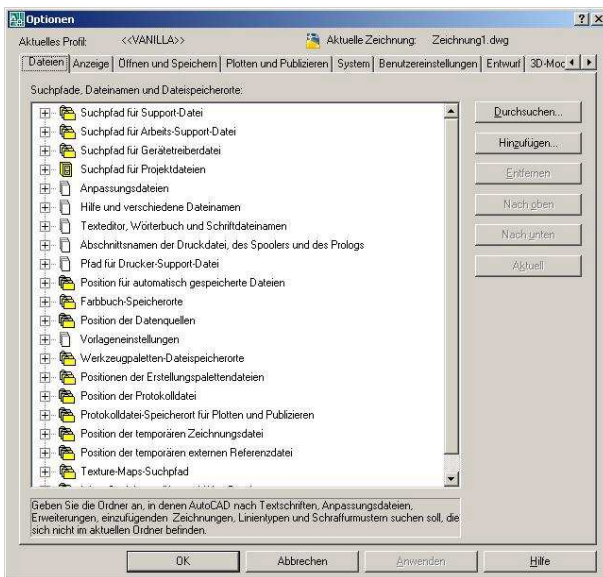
Optionen

?  X

Aktuelles Profil: <<VANILLA>>

Aktuelle Zeichnung: Zeichnung1.dwg

Dateien | Anzeige | Öffnen und Speichern | Plotten und Publizieren | System | Benutzereinstellungen | Entwurf | 3D-Moc

Suchpfade, Dateinamen und Dateispeicherorte:

Suchpfad für Support-Datei
Suchpfad für Arbeits-Support-Datei
Suchpfad für Gerätetreiberdatei
Suchpfad für Projektdateien
Anpassungsdateien
Hilfe und verschiedene Dateinamen
Texteditor, Wörterbuch und Schriftdateinamen
Abschnittsnamen der Druckdatei, des Spoolers und des Prologs
Pfad für Drucker-Support-Datei
Position für automatisch gespeicherte Dateien
Farbbuch-Speicherorte
Position der Datenquellen
Vorlageneinstellungen
Werkzeugpaletten-Dateispeicherorte
Positionen der Erstellungspalettendateien
Position der Protokolldatei
Protokolldatei-Speicherort für Plotten und Publizieren
Position der temporären Zeichnungsdatei
Position der temporären externen Referenzdatei
Texture-Maps-Suchpfad
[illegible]

Durchsuchen...
Hinzufügen...
Entfernen
Nach oben
Nach unten
Aktuell

Geben Sie die Ordner an, in denen AutoCAD nach Textschriften, Anpassungsdateien, Erweiterungen, einzufügenden Zeichnungen, Linientypen und Schraffurmustern suchen soll, die sich nicht im aktuellen Ordner befinden.

OK
Abbrechen
Anwenden
Hilfe